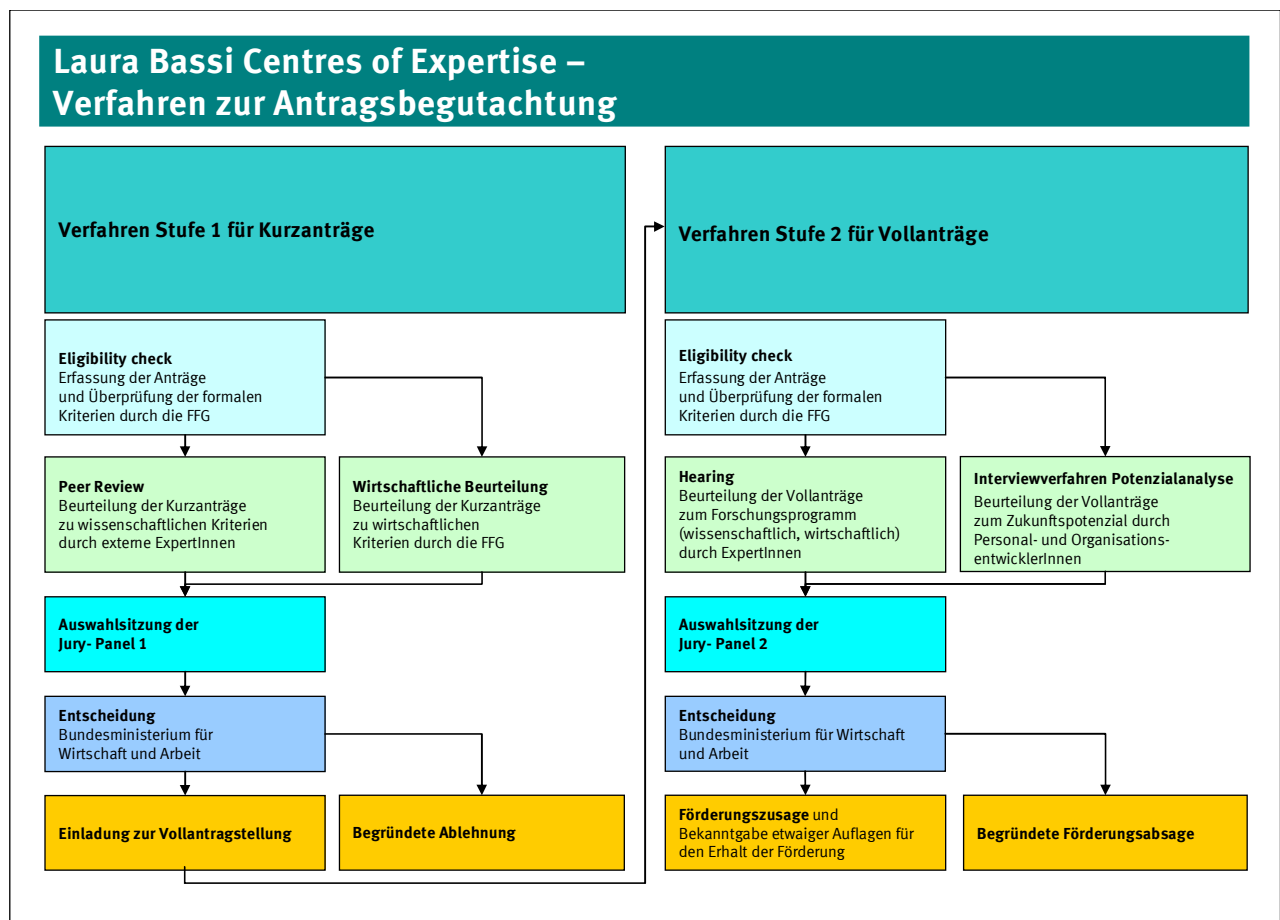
Laura Bassi Centres of Expertise – Verfahren zur Antragsbegutachtung

Verfahren Stufe 1 für Kurzanträge

Eligibility check
Erfassung der Anträge und Überprüfung der formalen Kriterien durch die FFG

Peer Review
Beurteilung der Kurzanträge zu wissenschaftlichen Kriterien durch externe ExpertInnen

Wirtschaftliche Beurteilung
Beurteilung der Kurzanträge zu wirtschaftlichen Kriterien durch die FFG

Auswahlsitzung der Jury- Panel 1

Entscheidung
Bundesministerium für Wirtschaft und Arbeit

Einladung zur Vollantragstellung

Begründete Ablehnung

Verfahren Stufe 2 für Vollanträge

Eligibility check
Erfassung der Anträge und Überprüfung der formalen Kriterien durch die FFG

Hearing
Beurteilung der Vollanträge zum Forschungsprogramm (wissenschaftlich, wirtschaftlich) durch ExpertInnen

Interviewverfahren Potenzialanalyse
Beurteilung der Vollanträge zum Zukunftspotenzial durch Personal- und Organisationsentwicklerinnen

Auswahlsitzung der Jury- Panel 2

Entscheidung
Bundesministerium für Wirtschaft und Arbeit

Förderungszusage und Bekanntgabe etwaiger Auflagen für den Erhalt der Förderung

Begründete Förderungsabsage